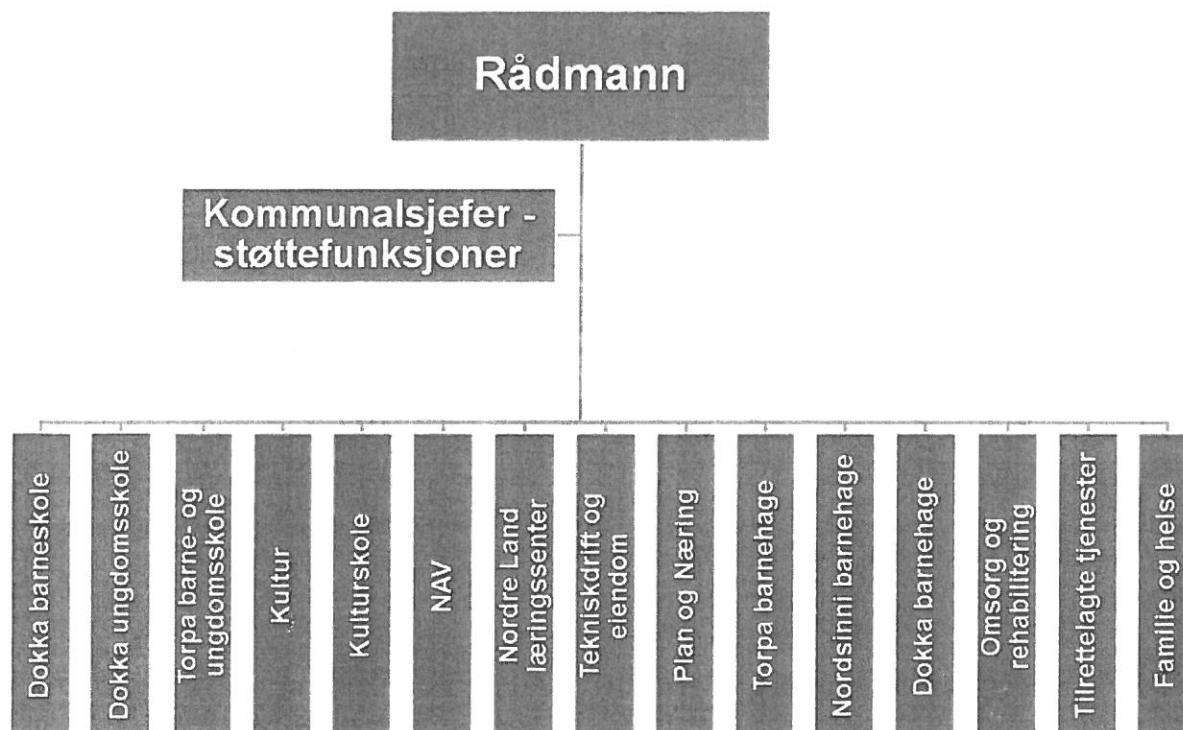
Rådmann

Kommunalsjefer - støttefunksjoner

Dokka barneskole

Dokka ungdomsskole

Torpa barne- og ungdomsskole

Kultur

Kulturskole

NAV

Nordre Land læringssenter

Tekniskdrift og eiendom

Plan og Næring

Torpa barnehage

Nordsinni barnehage

Dokka barnehage

Omsorg og rehabilitering

Tilrettelagte tjenester

Familie og helse